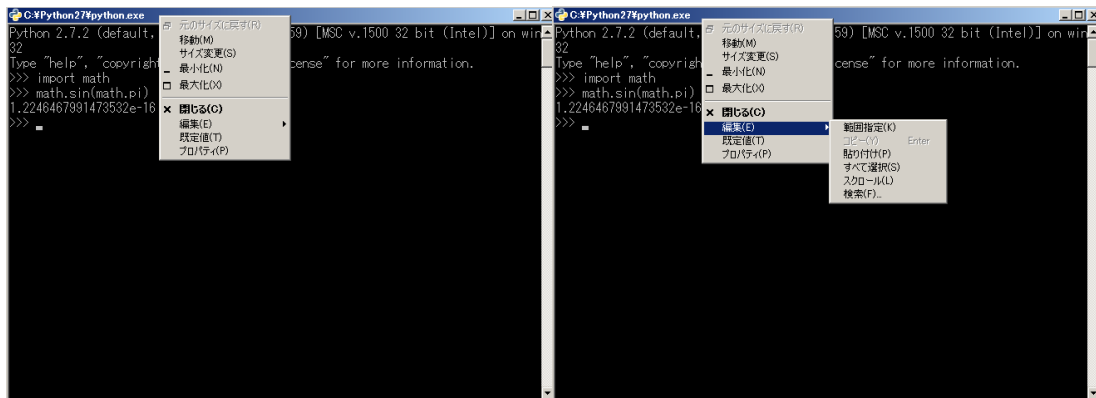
C:¥Python27¥python.exe

Python 2.7.2 (default, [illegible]59) [MSC v.1500 32 bit (Intel)] on win
32
Type "help", "copyright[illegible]cense" for more information.
>>> import math
>>> math.sin(math.pi)
1.2246467991473532e-16
>>>

元のサイズに戻す(R)
移動(M)
サイズ変更(S)
最小化(N)
最大化(X)
閉じる(C)
編集(E)
既定値(T)
プロパティ(P)

C:¥Python27¥python.exe

Python 2.7.2 (default, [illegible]59) [MSC v.1500 32 bit (Intel)] on win
32
Type "help", "copyrigh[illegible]cense" for more information.
>>> import math
>>> math.sin(math.pi)
1.2246467991473532e-16
>>>

元のサイズに戻す(R)
移動(M)
サイズ変更(S)
最小化(N)
最大化(X)
閉じる(C)
編集(E)
既定値(T)
プロパティ(P)

範囲指定(K)
コピー(Y) Enter
貼り付け(P)
すべて選択(S)
スクロール(L)
検索(F)...